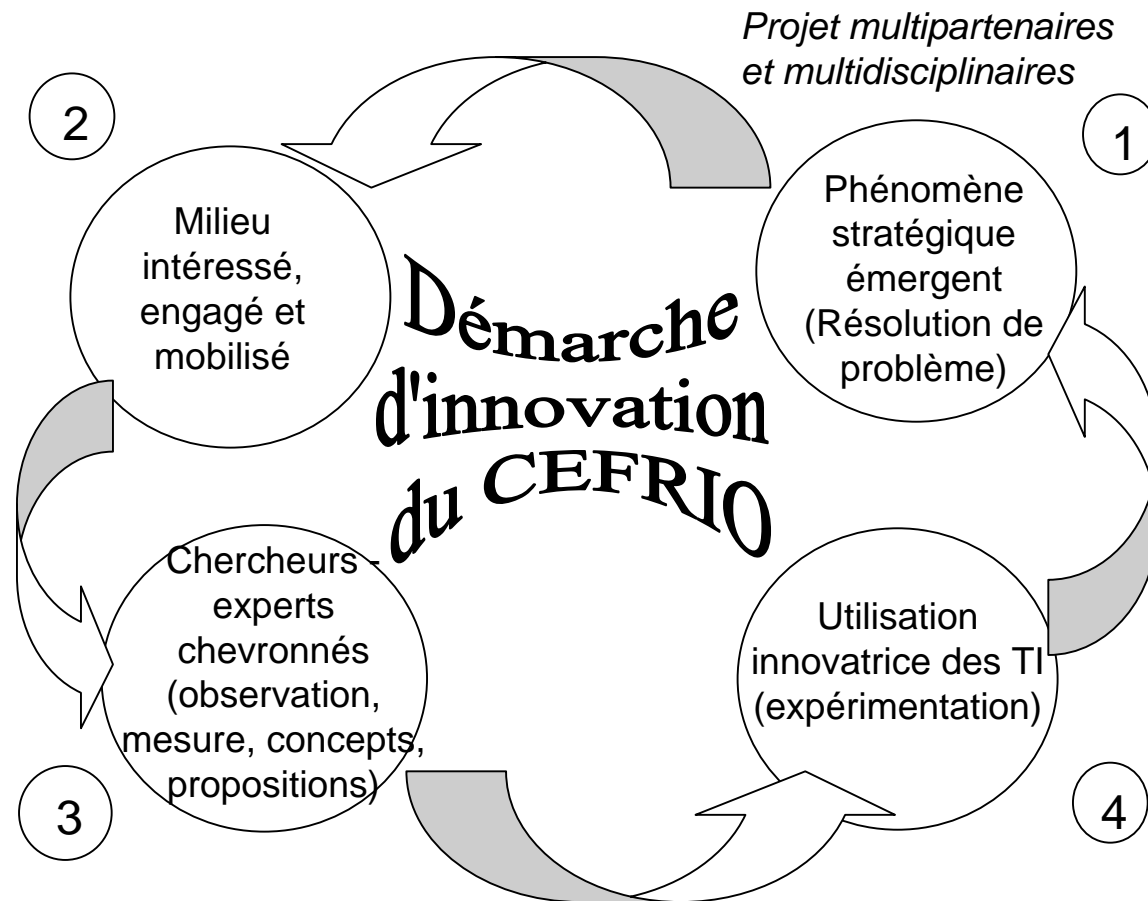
Projet multipartenaires et multidisciplinaires

1

Phénomène stratégique émergent (Résolution de problème)

2

Milieu intéressé, engagé et mobilisé

Démarche d'innovation du CEFRIO

3

Chercheurs - experts chevronnés (observation, mesure, concepts, propositions)

4

Utilisation innovatrice des TI (expérimentation)